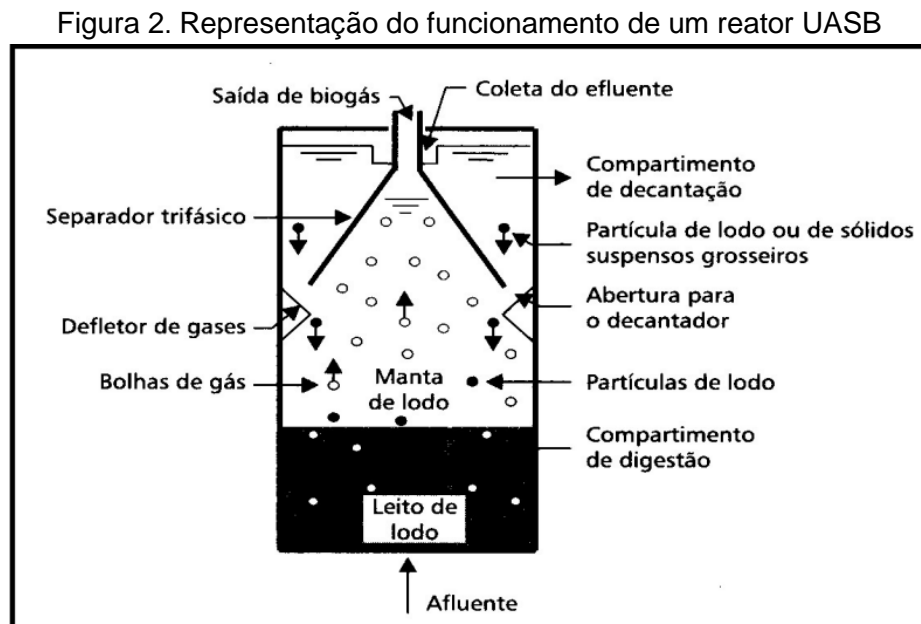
Figura 2. Representação do funcionamento de um reator UASB

Saída de biogás

Coleta do efluente

Compartimento de decantação

Separador trifásico

Partícula de lodo ou de sólidos suspensos grosseiros

Abertura para o decantador

Defletor de gases

Bolhas de gás

Manta de lodo

Partículas de lodo

Compartimento de digestão

Leito de lodo

Afluente